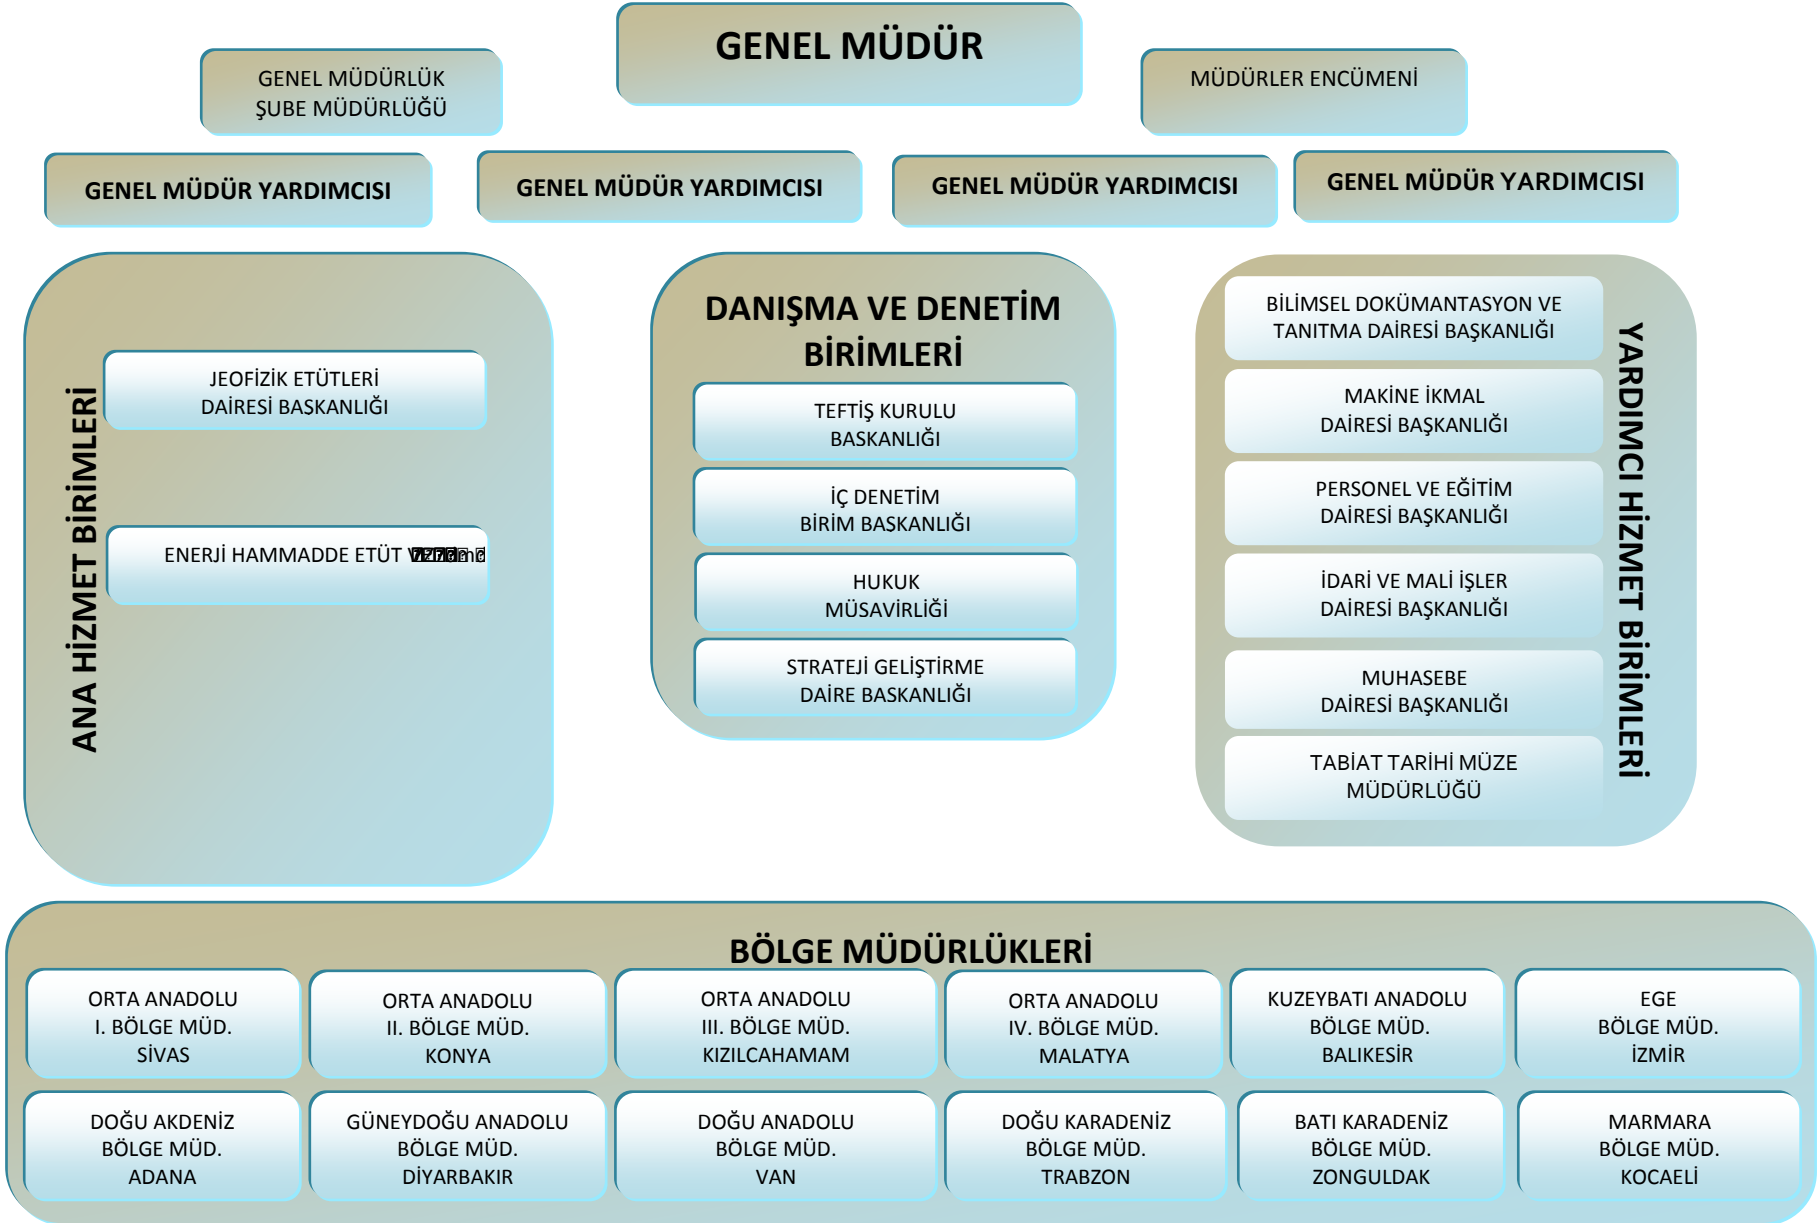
GENEL MÜDÜR

GENEL MÜDÜRLÜK ŞUBE MÜDÜRLÜĞÜ

MÜDÜRLER ENCÜMENİ

GENEL MÜDÜR YARDIMCISI

GENEL MÜDÜR YARDIMCISI

GENEL MÜDÜR YARDIMCISI

GENEL MÜDÜR YARDIMCISI

ANA HİZMET BİRİMLERİ

JEOFİZİK ETÜTLERİ DAİRESİ BAŞKANLIĞI

ENERJİ HAMMADDE ETÜT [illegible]

DANIŞMA VE DENETİM BİRİMLERİ

TEFTİŞ KURULU BAŞKANLIĞI

İÇ DENETİM BİRİM BAŞKANLIĞI

HUKUK MÜSAVİRLİĞİ

STRATEJİ GELİŞTİRME DAİRE BAŞKANLIĞI

YARDIMCI HİZMET BİRİMLERİ

BİLİMSEL DOKÜMANTASYON VE TANITMA DAİRESİ BAŞKANLIĞI

MAKİNE İKMAL DAİRESİ BAŞKANLIĞI

PERSONEL VE EĞİTİM DAİRESİ BAŞKANLIĞI

İDARİ VE MALİ İŞLER DAİRESİ BAŞKANLIĞI

MUHASEBE DAİRESİ BAŞKANLIĞI

TABİAT TARİHİ MÜZE MÜDÜRLÜĞÜ

BÖLGE MÜDÜRLÜKLERİ

ORTA ANADOLU I. BÖLGE MÜD. SİVAS

ORTA ANADOLU II. BÖLGE MÜD. KONYA

ORTA ANADOLU III. BÖLGE MÜD. KIZILCAHAMAM

ORTA ANADOLU IV. BÖLGE MÜD. MALATYA

KUZEYBATI ANADOLU BÖLGE MÜD. BALIKESİR

EGE BÖLGE MÜD. İZMİR

DOĞU AKDENİZ BÖLGE MÜD. ADANA

GÜNEYDOĞU ANADOLU BÖLGE MÜD. DİYARBAKIR

DOĞU ANADOLU BÖLGE MÜD. VAN

DOĞU KARADENİZ BÖLGE MÜD. TRABZON

BATI KARADENİZ BÖLGE MÜD. ZONGULDAK

MARMARA BÖLGE MÜD. KOCAELİ